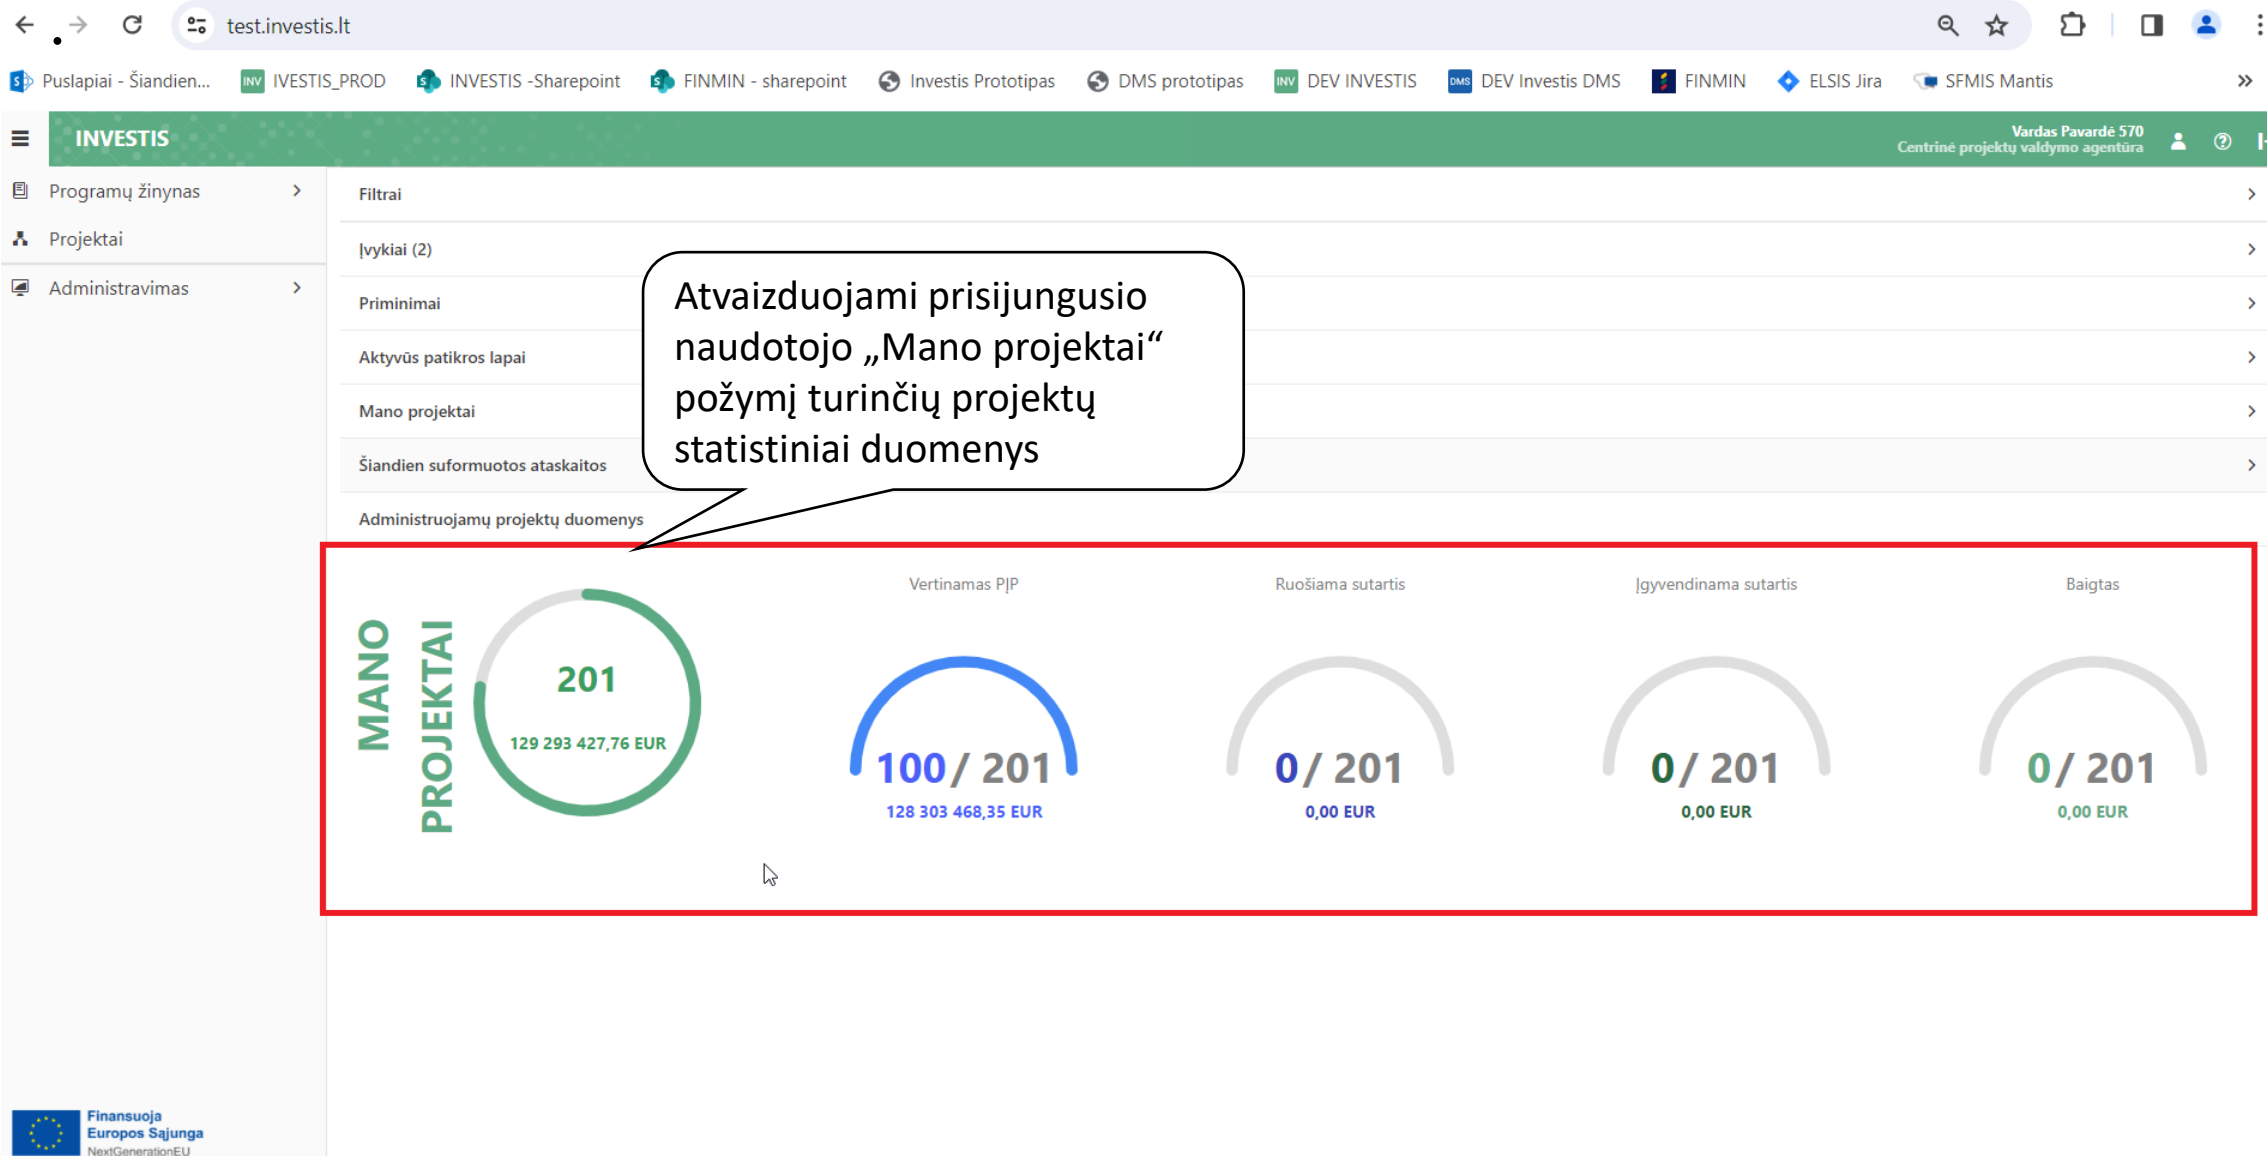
test.investis.lt

Puslapiai - Šiandien... IVESTIS_PROD INVESTIS -Sharepoint FINMIN - sharepoint Investis Prototipas DMS prototipas DEV INVESTIS DEV Investis DMS FINMIN ELSIS Jira SFMIS Mantis

INVESTIS

Vardas Pavardė 570
Centrinė projektų valdymo agentūra

Programų žinynas
Projektai
Administravimas

Filtrai
Įvykiai (2)
Priminimai
Aktyvūs patikros lapai
Mano projektai
Šiandien suformuotos ataskaitos
Administruojamų projektų duomenys

Atvaizduojami prisijungusio naudotojo „Mano projektai“ požymį turinčių projektų statistiniai duomenys

MANO PROJEKTAI

201
129 293 427,76 EUR

Vertinamas PĮP
100 / 201
128 303 468,35 EUR

Ruošiama sutartis
0 / 201
0,00 EUR

Įgyvendinama sutartis
0 / 201
0,00 EUR

Baigtas
0 / 201
0,00 EUR

Finansuoja Europos Sąjunga
NextGenerationEU